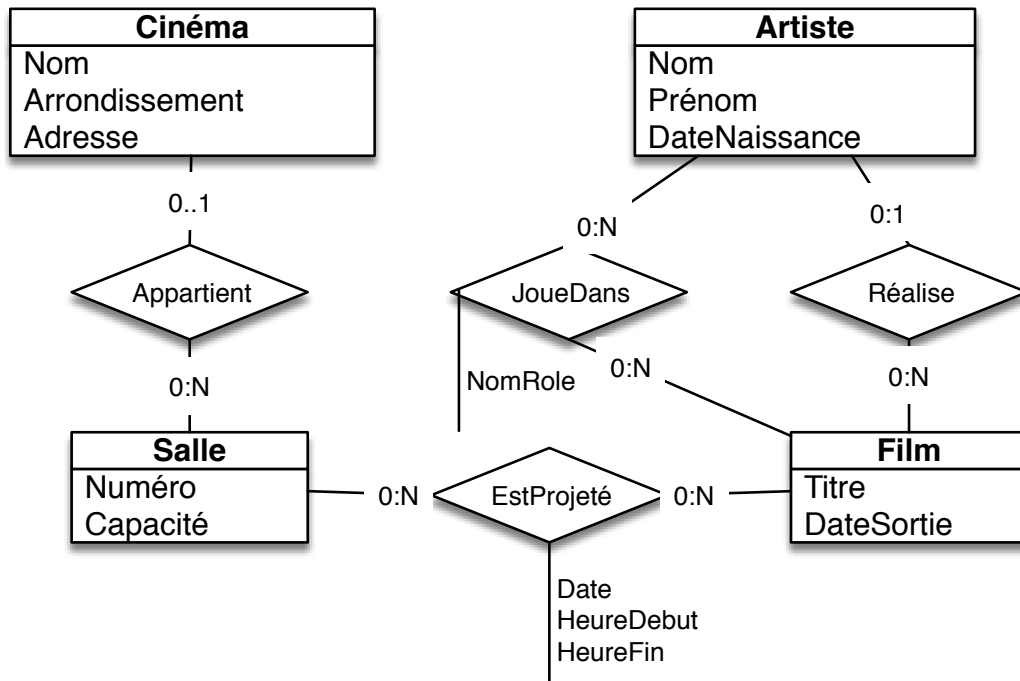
Cinéma
Nom
Arrondissement
Adresse

Artiste
Nom
Prénom
DateNaissance

0..1

0:N

0:1

Appartient

JoueDans

Réalise

0:N

NomRole

0:N

0:N

Salle
Numéro
Capacité

0:N

EstProjeté

0:N

Film
Titre
DateSortie

Date
HeureDebut
HeureFin